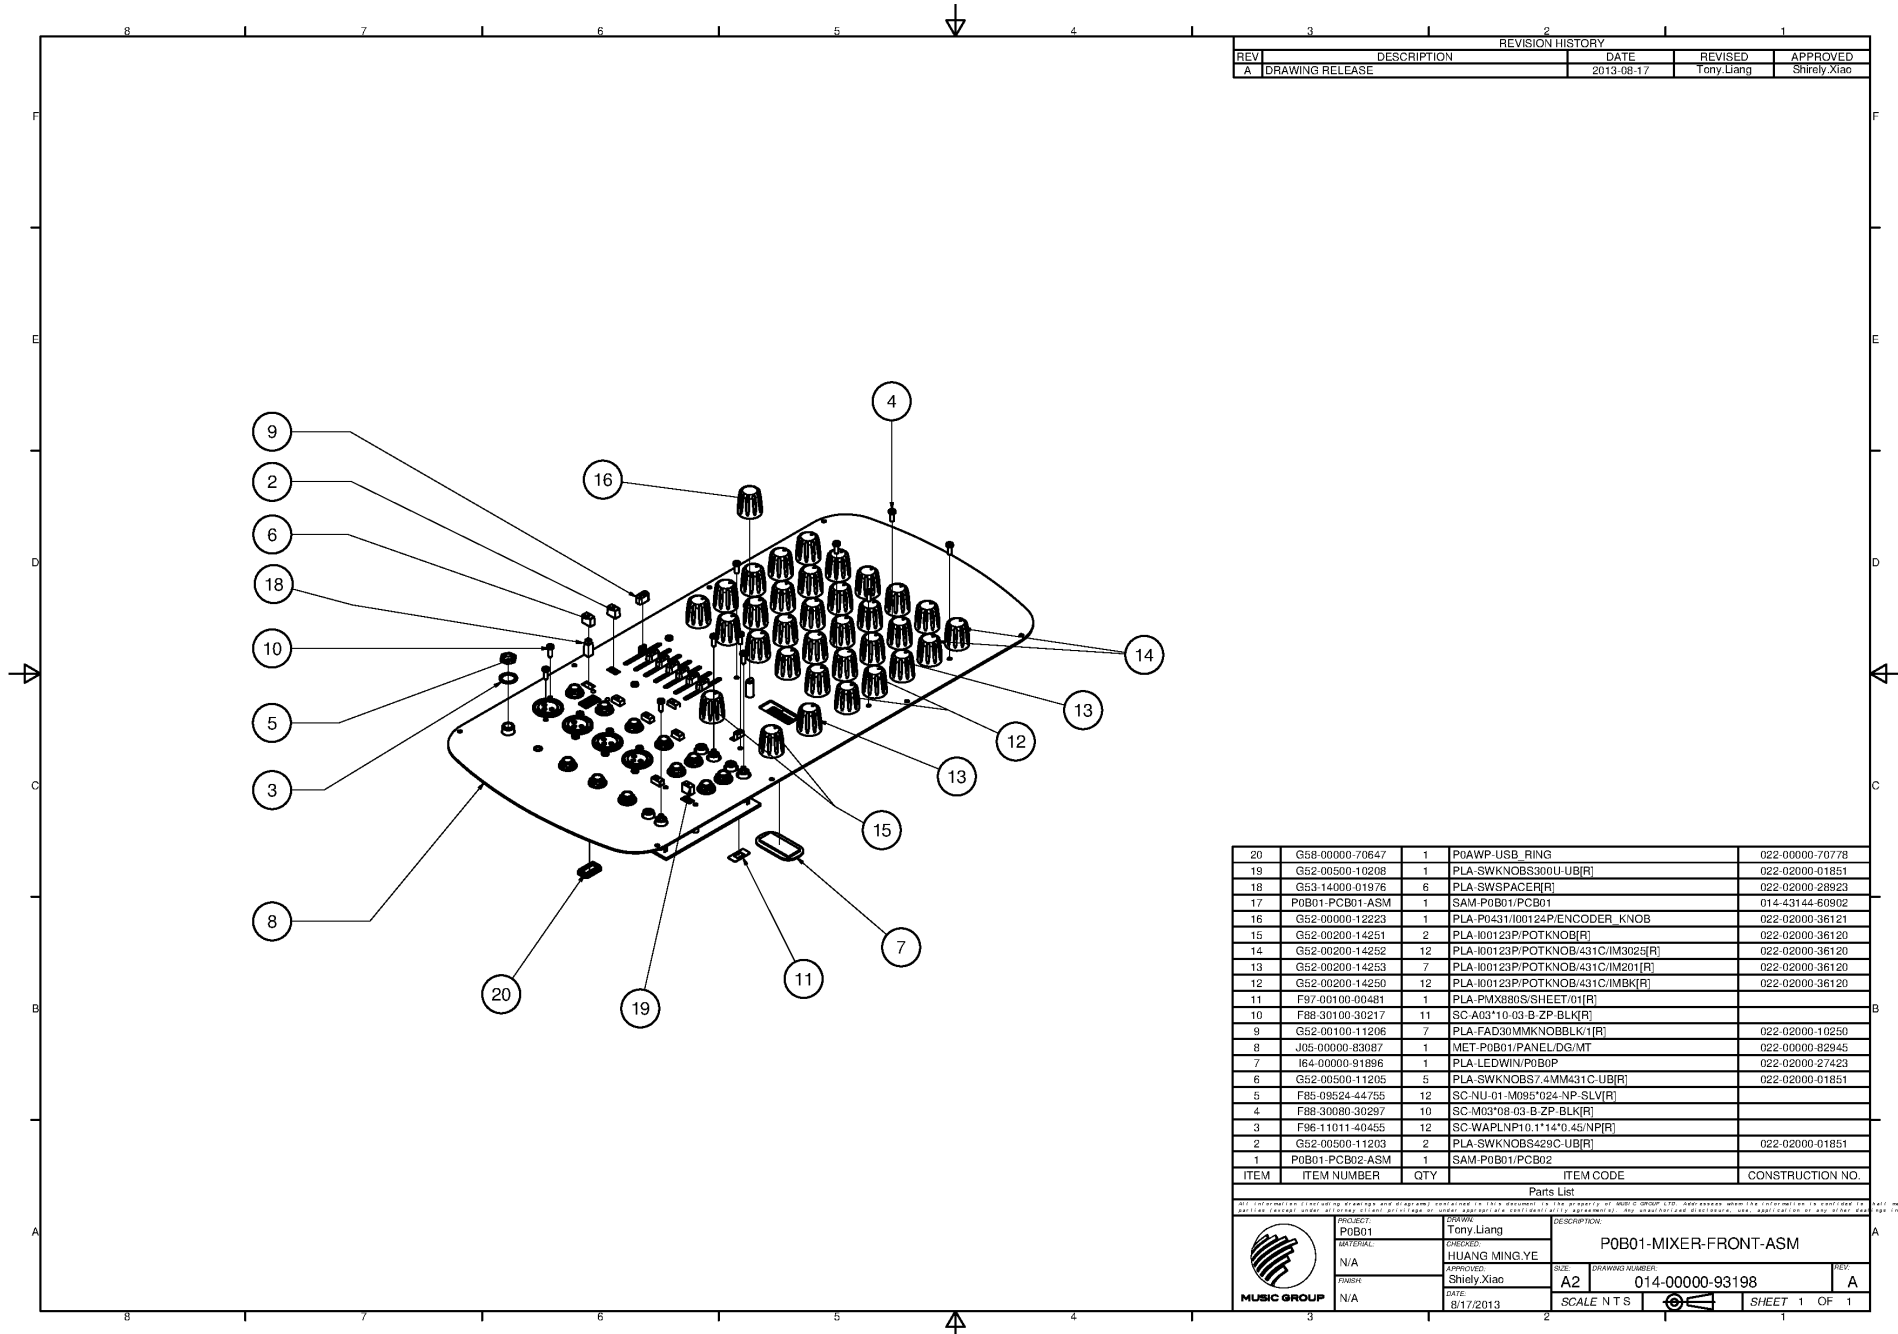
8 7 6 5 4 3 2 1

REVISION HISTORY

| REV | DESCRIPTION | DATE | REVISED | APPROVED |
|---|---|---|---|---|
| A | DRAWING RELEASE | 2013-08-17 | Tony.Liang | Shirely.Xiao |

F
E
D
C
B
A

9
2
6
18
10
5
3
8
16
4
14
13
12
13
15
7
11
19
20

| 20 | G58-00000-70647 | 1 | P0AWP-USB_RING | 022-00000-70778 |
|---|---|---|---|---|
| 19 | G52-00500-10208 | 1 | PLA-SWKNOBS300U-UB[R] | 022-02000-01851 |
| 18 | G53-14000-01976 | 6 | PLA-SWSPACER[R] | 022-02000-28923 |
| 17 | P0B01-PCB01-ASM | 1 | SAM-P0B01/PCB01 | 014-43144-60902 |
| 16 | G52-00000-12223 | 1 | PLA-P0431/I00124P/ENCODER_KNOB | 022-02000-36121 |
| 15 | G52-00200-14251 | 2 | PLA-I00123P/POTKNOB[R] | 022-02000-36120 |
| 14 | G52-00200-14252 | 12 | PLA-I00123P/POTKNOB/431C/IM3025[R] | 022-02000-36120 |
| 13 | G52-00200-14253 | 7 | PLA-I00123P/POTKNOB/431C/IM201[R] | 022-02000-36120 |
| 12 | G52-00200-14250 | 12 | PLA-I00123P/POTKNOB/431C/IMBK[R] | 022-02000-36120 |
| 11 | F97-00100-00481 | 1 | PLA-PMX880S/SHEET/01[R] | |
| 10 | F88-30100-30217 | 11 | SC-A03*10-03-B-ZP-BLK[R] | |
| 9 | G52-00100-11206 | 7 | PLA-FAD30MMKNOBBLK/1[R] | 022-02000-10250 |
| 8 | J05-00000-83087 | 1 | MET-P0B01/PANEL/DG/MT | 022-00000-82945 |
| 7 | I64-00000-91896 | 1 | PLA-LEDWIN/P0B0P | 022-02000-27423 |
| 6 | G52-00500-11205 | 5 | PLA-SWKNOBS7.4MM431C-UB[R] | 022-02000-01851 |
| 5 | F85-09524-44755 | 12 | SC-NU-01-M095*024-NP-SLV[R] | |
| 4 | F88-30080-30297 | 10 | SC-M03*08-03-B-ZP-BLK[R] | |
| 3 | F96-11011-40455 | 12 | SC-WAPLNP10.1*14*0.45/NP[R] | |
| 2 | G52-00500-11203 | 2 | PLA-SWKNOBS429C-UB[R] | 022-02000-01851 |
| 1 | P0B01-PCB02-ASM | 1 | SAM-P0B01/PCB02 | |
| ITEM | ITEM NUMBER | QTY | ITEM CODE | CONSTRUCTION NO. |

Parts List

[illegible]

MUSIC GROUP
PROJECT: P0B01
MATERIAL: N/A
FINISH: N/A
DRAWN: Tony.Liang
CHECKED: HUANG MING.YE
APPROVED: Shiely.Xiao
DATE: 8/17/2013
DESCRIPTION: P0B01-MIXER-FRONT-ASM
SIZE: A2
DRAWING NUMBER: 014-00000-93198
REV: A
SCALE N T S
SHEET 1 OF 1